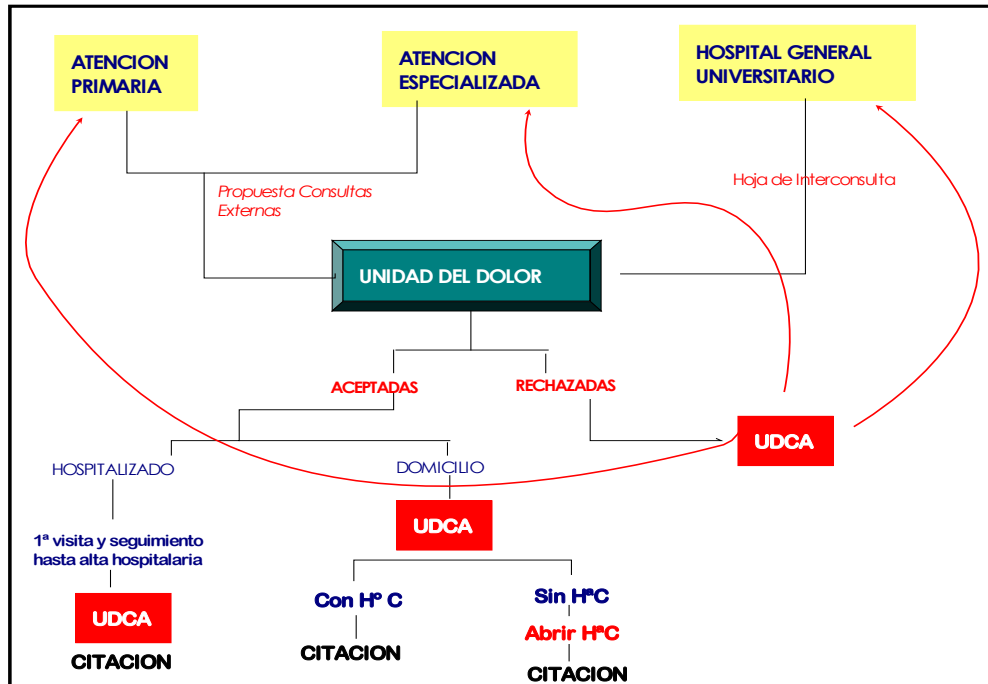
ATENCION PRIMARIA

ATENCION ESPECIALIZADA

HOSPITAL GENERAL UNIVERSITARIO

Propuesta Consultas Externas

Hoja de Interconsulta

UNIDAD DEL DOLOR

ACEPTADAS

RECHAZADAS

UDCA

HOSPITALIZADO

DOMICILIO

1ª visita y seguimiento hasta alta hospitalaria

UDCA

UDCA

CITACION

Con H° C

CITACION

Sin HªC

Abrir HªC

CITACION